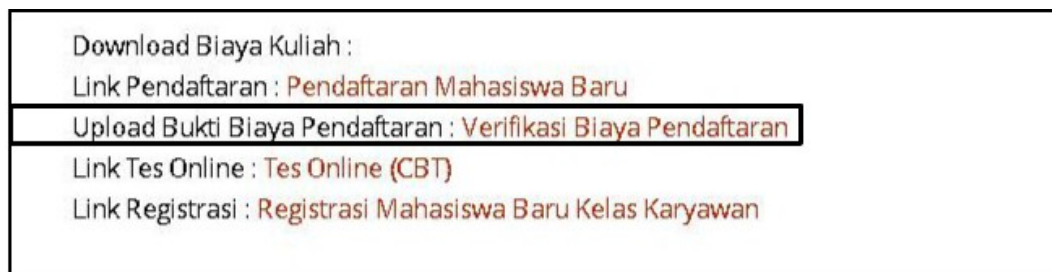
Download Biaya Kuliah :
Link Pendaftaran : Pendaftaran Mahasiswa Baru
Upload Bukti Biaya Pendaftaran : Verifikasi Biaya Pendaftaran
Link Tes Online : Tes Online (CBT)
Link Registrasi : Registrasi Mahasiswa Baru Kelas Karyawan